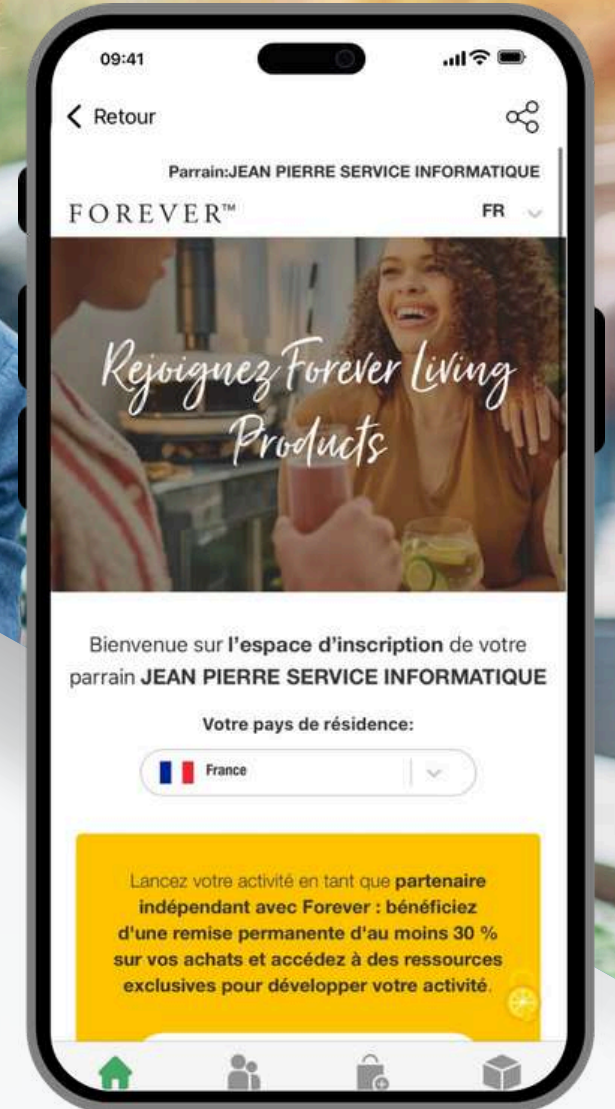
09:41

Retour

Parrain:JEAN PIERRE SERVICE INFORMATIQUE

FOREVER™

FR

Rejoignez Forever Living Products

Bienvenue sur l'espace d'inscription de votre parrain JEAN PIERRE SERVICE INFORMATIQUE

Votre pays de résidence:

France

Lancez votre activité en tant que partenaire indépendant avec Forever : bénéficiez d'une remise permanente d'au moins 30 % sur vos achats et accédez à des ressources exclusives pour développer votre activité.